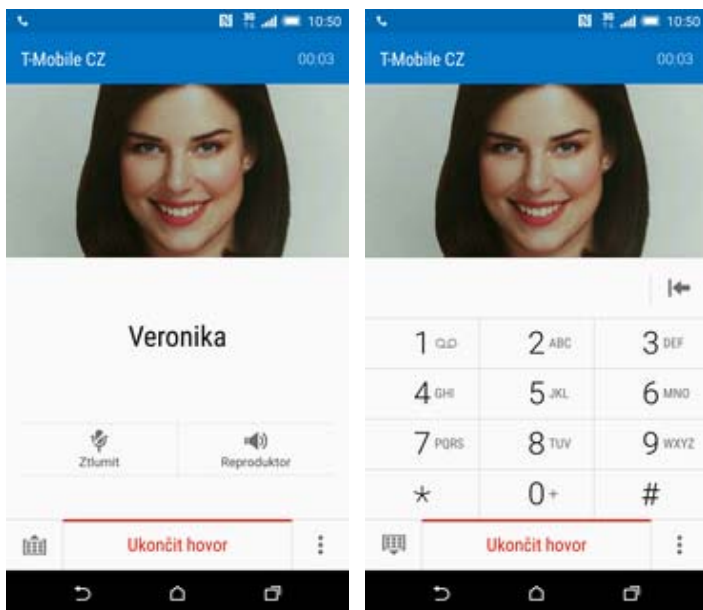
10:50

T-Mobile CZ 00:03

Veronika

Ztlumit

Reproduktor

Ukončit hovor

10:50

T-Mobile CZ 00:03

| | | |
|---|---|---|
| 1 | 2 ABC | 3 DEF |
| 4 GHI | 5 JKL | 6 MNO |
| 7 PQRS | 8 TUV | 9 WXYZ |
| * | 0 + | # |

Ukončit hovor